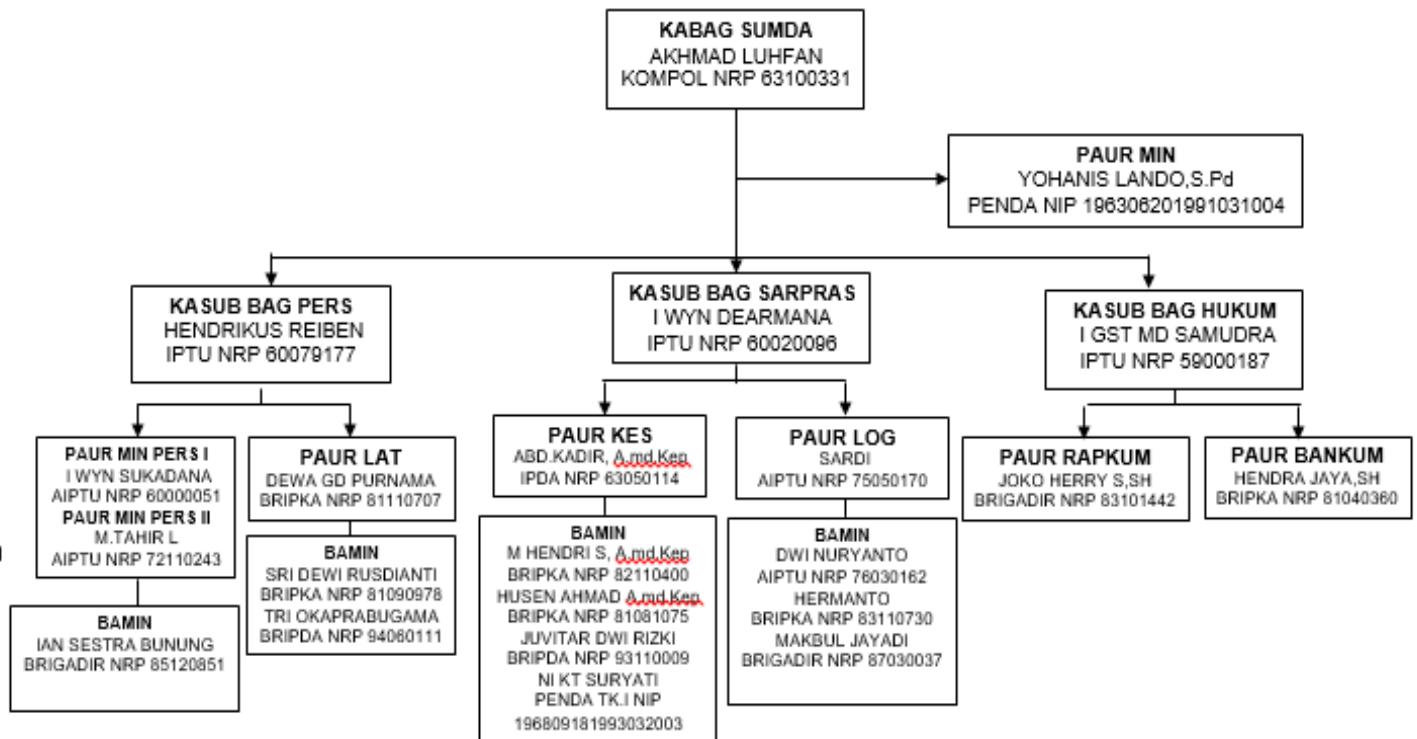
KABAG SUMDA
AKHMAD LUHFAN
KOMPOL NRP 63100331

PAUR MIN
YOHANIS LANDO,S.Pd
PENDA NIP 196306201991031004

KASUB BAG PERS
HENDRIKUS REIBEN
IPTU NRP 60079177

KASUB BAG SARPRAS
I WYN DEARMANA
IPTU NRP 60020096

KASUB BAG HUKUM
I GST MD SAMUDRA
IPTU NRP 59000187

PAUR MIN PERS I
I WYN SUKADANA
AIPTU NRP 60000051
PAUR MIN PERS II
M.TAHIR L
AIPTU NRP 72110243

BAMIN
IAN SESTRA BUNUNG
BRIGADIR NRP 85120851

PAUR LAT
DEWA GD PURNAMA
BRIPKA NRP 81110707

BAMIN
SRI DEWI RUSDIANTI
BRIPKA NRP 81090978
TRI OKAPRABUGAMA
BRIPDA NRP 94060111

PAUR KES
ABD.KADIR, A.md.Kep
IPDA NRP 63050114

BAMIN
M HENDRI S, A.md.Kep
BRIPKA NRP 82110400
HUSEN AHMAD A.md.Kep
BRIPKA NRP 81081075
JUVITAR DWI RIZKI
BRIPDA NRP 93110009
NI KT SURYATI
PENDA TK.I NIP
196809181993032003

PAUR LOG
SARDI
AIPTU NRP 75050170

BAMIN
DWI NURYANTO
AIPTU NRP 76030162
HERMANTO
BRIPKA NRP 83110730
MAKBUL JAYADI
BRIGADIR NRP 87030037

PAUR RAPKUM
JOKO HERRY S,SH
BRIGADIR NRP 83101442

PAUR BANKUM
HENDRA JAYA,SH
BRIPKA NRP 81040360